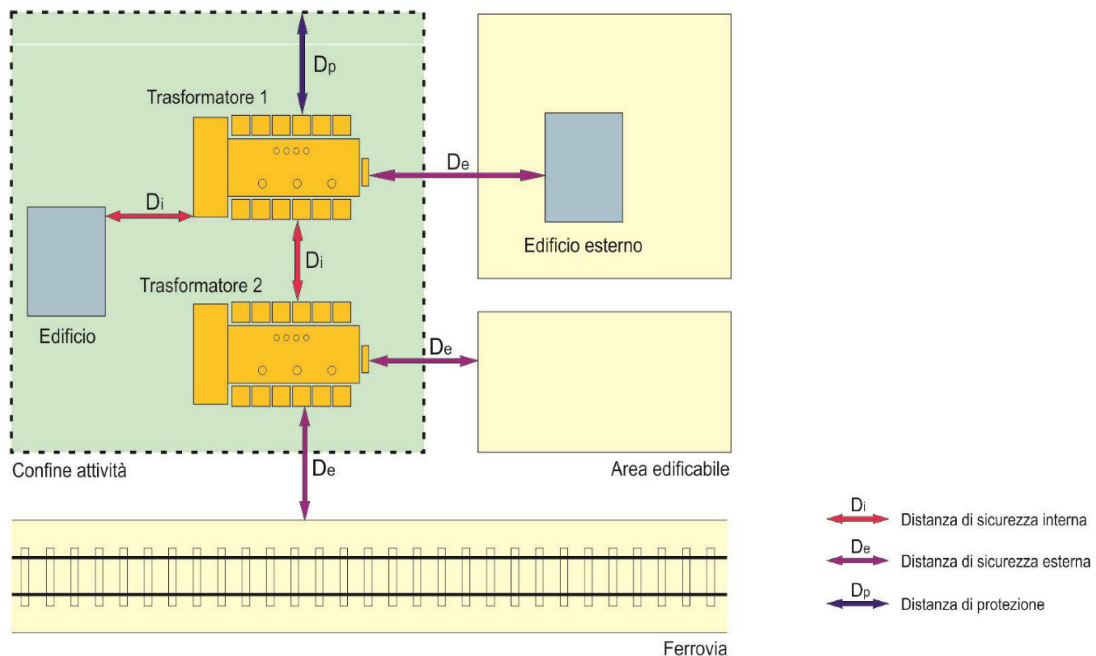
$D_p$

Trasformatore 1

$D_e$

$D_i$

Edificio esterno

$D_i$

Trasformatore 2

Edificio

$D_e$

Confine attività

Area edificabile

$D_e$

$D_i$ Distanza di sicurezza interna

$D_e$ Distanza di sicurezza esterna

$D_p$ Distanza di protezione

Ferrovia